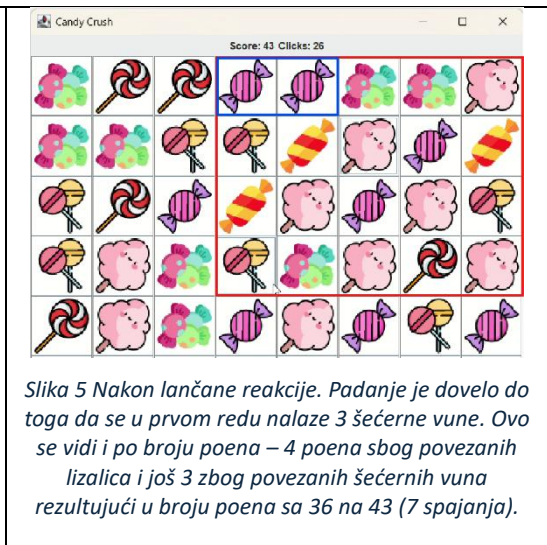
Candy Crush

Score: 43 Clicks: 26

Slika 5 Nakon lančane reakcije. Padanje je dovelo do toga da se u prvom redu nalaze 3 šećerne vune. Ovo se vidi i po broju poena – 4 poena sbog povezanih lizalica i još 3 zbog povezanih šećernih vuna rezultujući u broju poena sa 36 na 43 (7 spajanja).